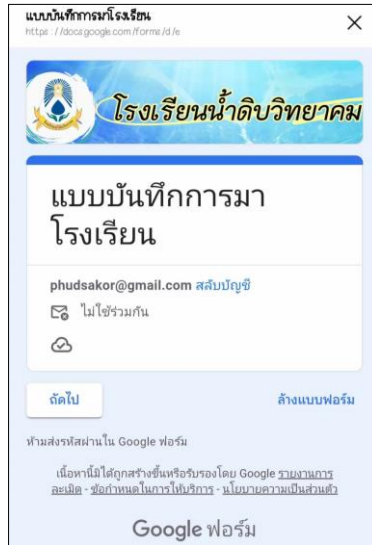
แบบบันทึกการมาโรงเรียน
https://docs.google.com/forms/d/e

×

โรงเรียนน้ำดิบวิทยาคม

แบบบันทึกการมาโรงเรียน

phudsakor@gmail.com สลับบัญชี

ไม่ใช่ร่วมกัน

ถัดไป

ล้างแบบฟอร์ม

ห้ามส่งรหัสผ่านใน Google ฟอร์ม

เนื้อหานี้ไม่ได้ถูกสร้างขึ้นหรือรับรองโดย Google รายงานการละเมิด - ข้อกำหนดในการให้บริการ - นโยบายความเป็นส่วนตัว

Google ฟอร์ม